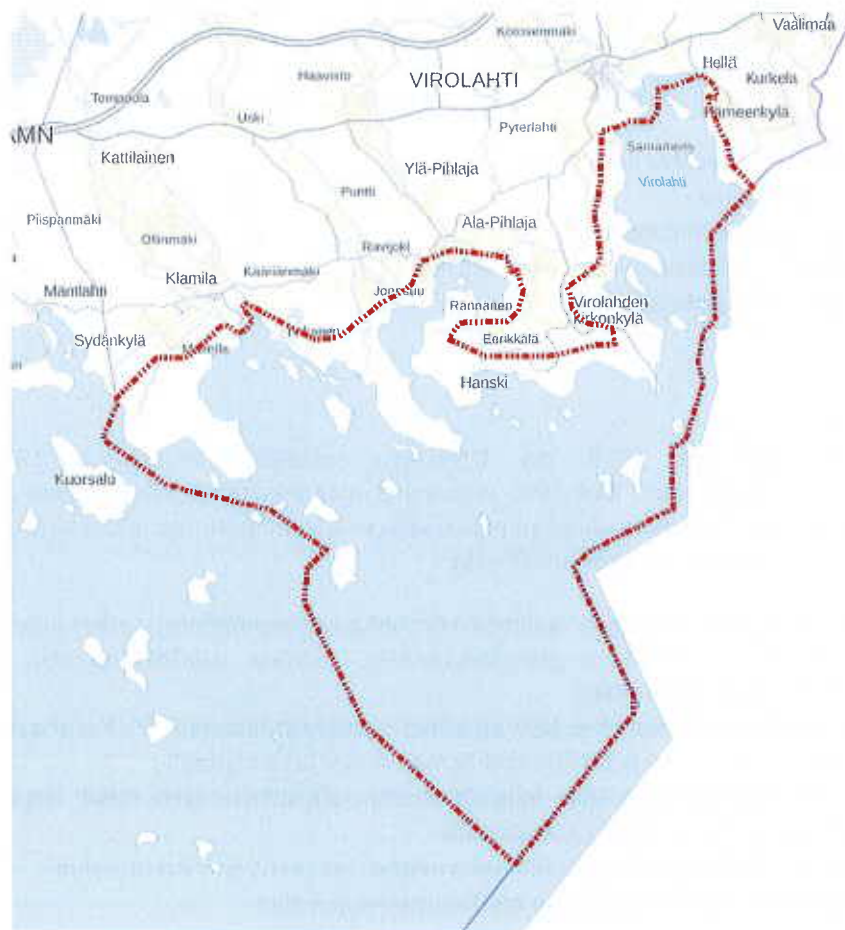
Vaalimaa
Koivusenmäki
Hellä
Kurkela
VIROLAHTI
Haavisto
Tompodla
Hämeenkylä
AMN
Uski
Pyterlahti
Saunaniemi
Kattilainen
Ylä-Pihlaja
Virolahti
Puntti
Piispanmäki
Ala-Pihlaja
Ottinmäki
Ravijoki
Klamila
Kiamiianmäki
Mäntlahti
Jonnsuu
Rannanen
Virolahden kirkonkylä
Sydänkylä
Makkola
Pukkinen
Eerikkälä
Hanski
Kuorsalo